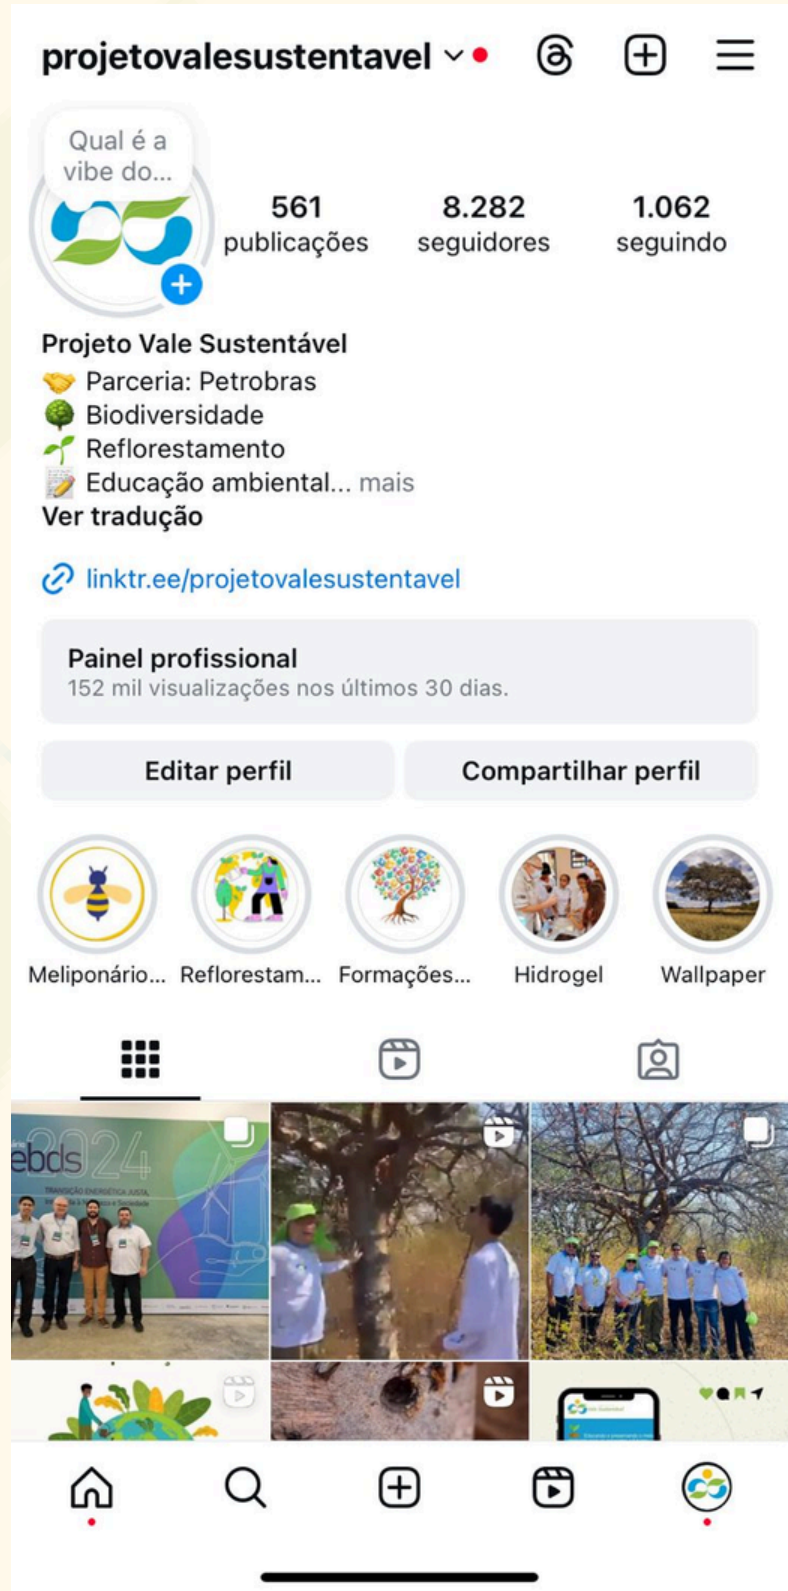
projetovalesustentavel

Qual é a vibe do...

561 publicações
8.282 seguidores
1.062 seguindo

Projeto Vale Sustentável
🤝 Parceria: Petrobras
🌳 Biodiversidade
🌱 Reflorestamento
📝 Educação ambiental... mais
Ver tradução

linktr.ee/projetovalesustentavel

Painel profissional
152 mil visualizações nos últimos 30 dias.

Editar perfil
Compartilhar perfil

Meliponário...
Reflorestam...
Formações...
Hidrogel
Wallpaper

ebds 2024
TRANSIÇÃO ENERGÉTICA JUSTA
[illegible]